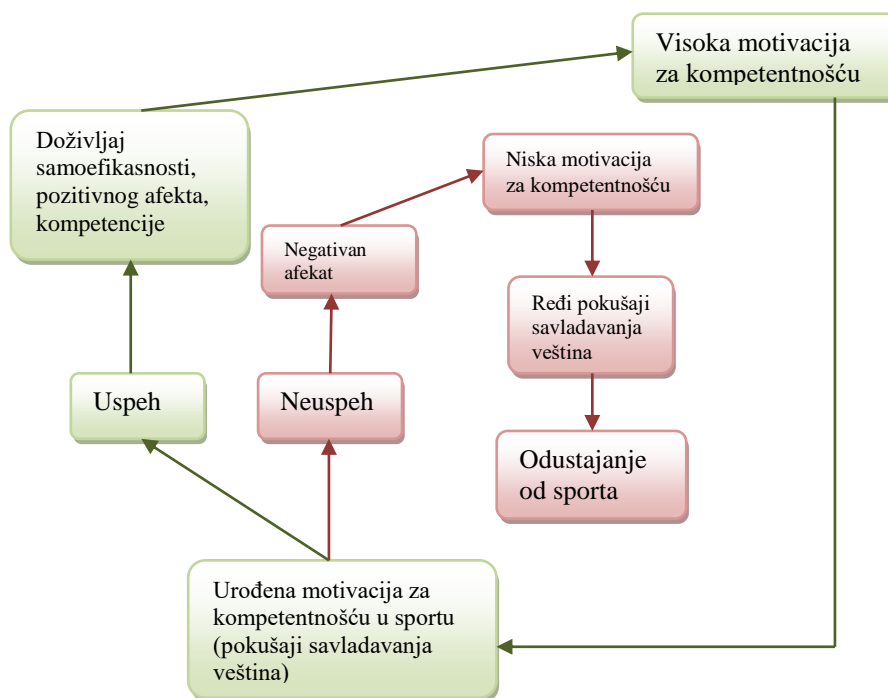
Visoka motivacija za kompetentnošću

Doživljaj samoefikasnosti, pozitivnog afekta, kompetencije

Niska motivacija za kompetentnošću

Negativan afekat

Ređi pokušaji savladavanja veština

Uspeh

Neuspeh

Odustajanje od sporta

Urođena motivacija za kompetentnošću u sportu (pokušaji savladavanja veština)